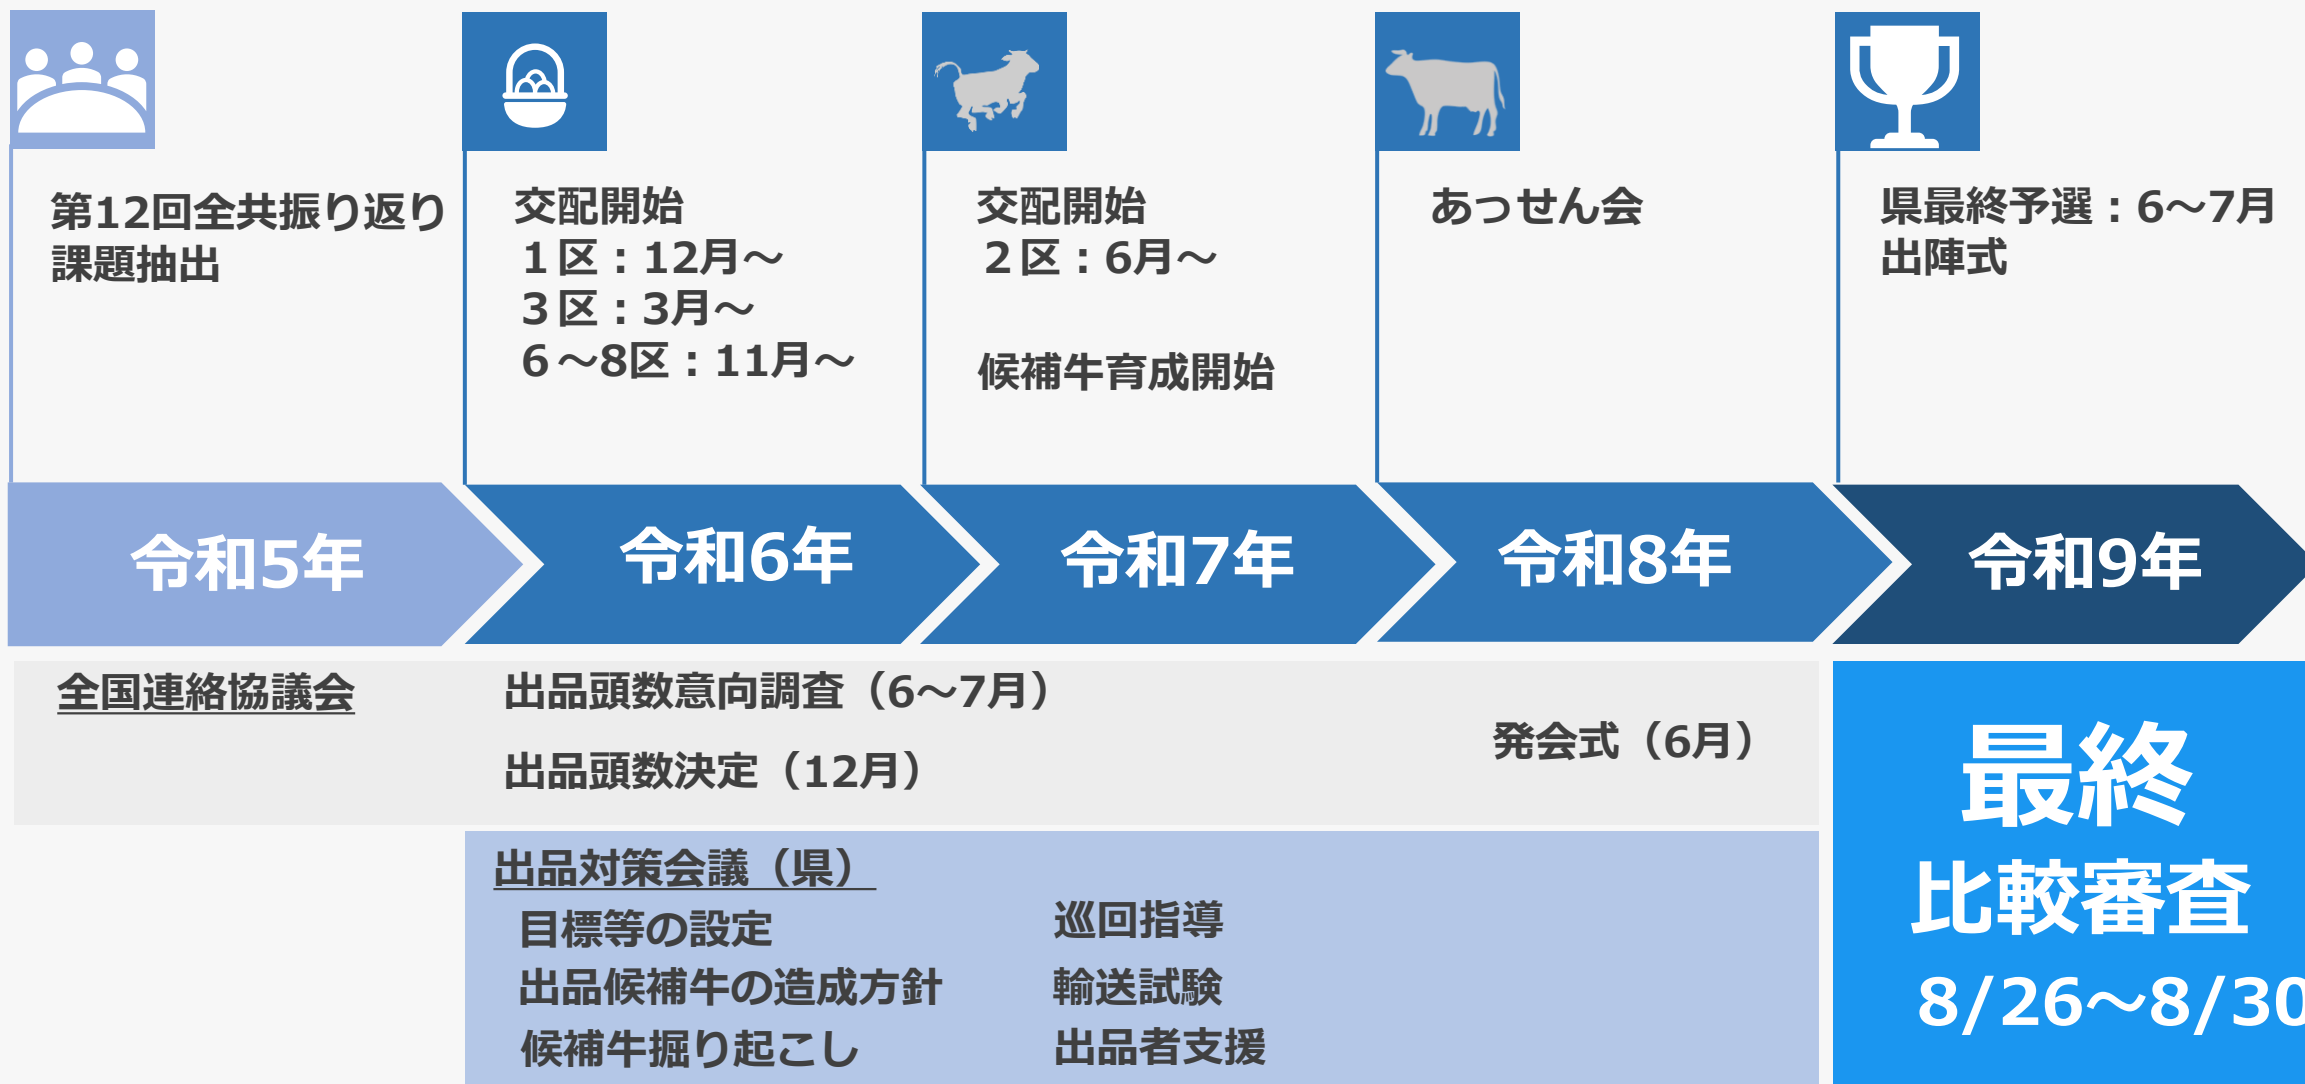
第12回全共振り返り
課題抽出

交配開始
１区：12月～
３区：3月～
６～8区：11月～

交配開始
２区：6月～

候補牛育成開始

あっせん会

県最終予選：6～7月
出陣式

令和5年

令和6年

令和7年

令和8年

令和9年

全国連絡協議会

出品頭数意向調査（6～7月）

出品頭数決定（12月）

発会式（6月）

最終
比較審査
8/26～8/30

出品対策会議（県）

目標等の設定
出品候補牛の造成方針
候補牛掘り起こし

巡回指導
輸送試験
出品者支援